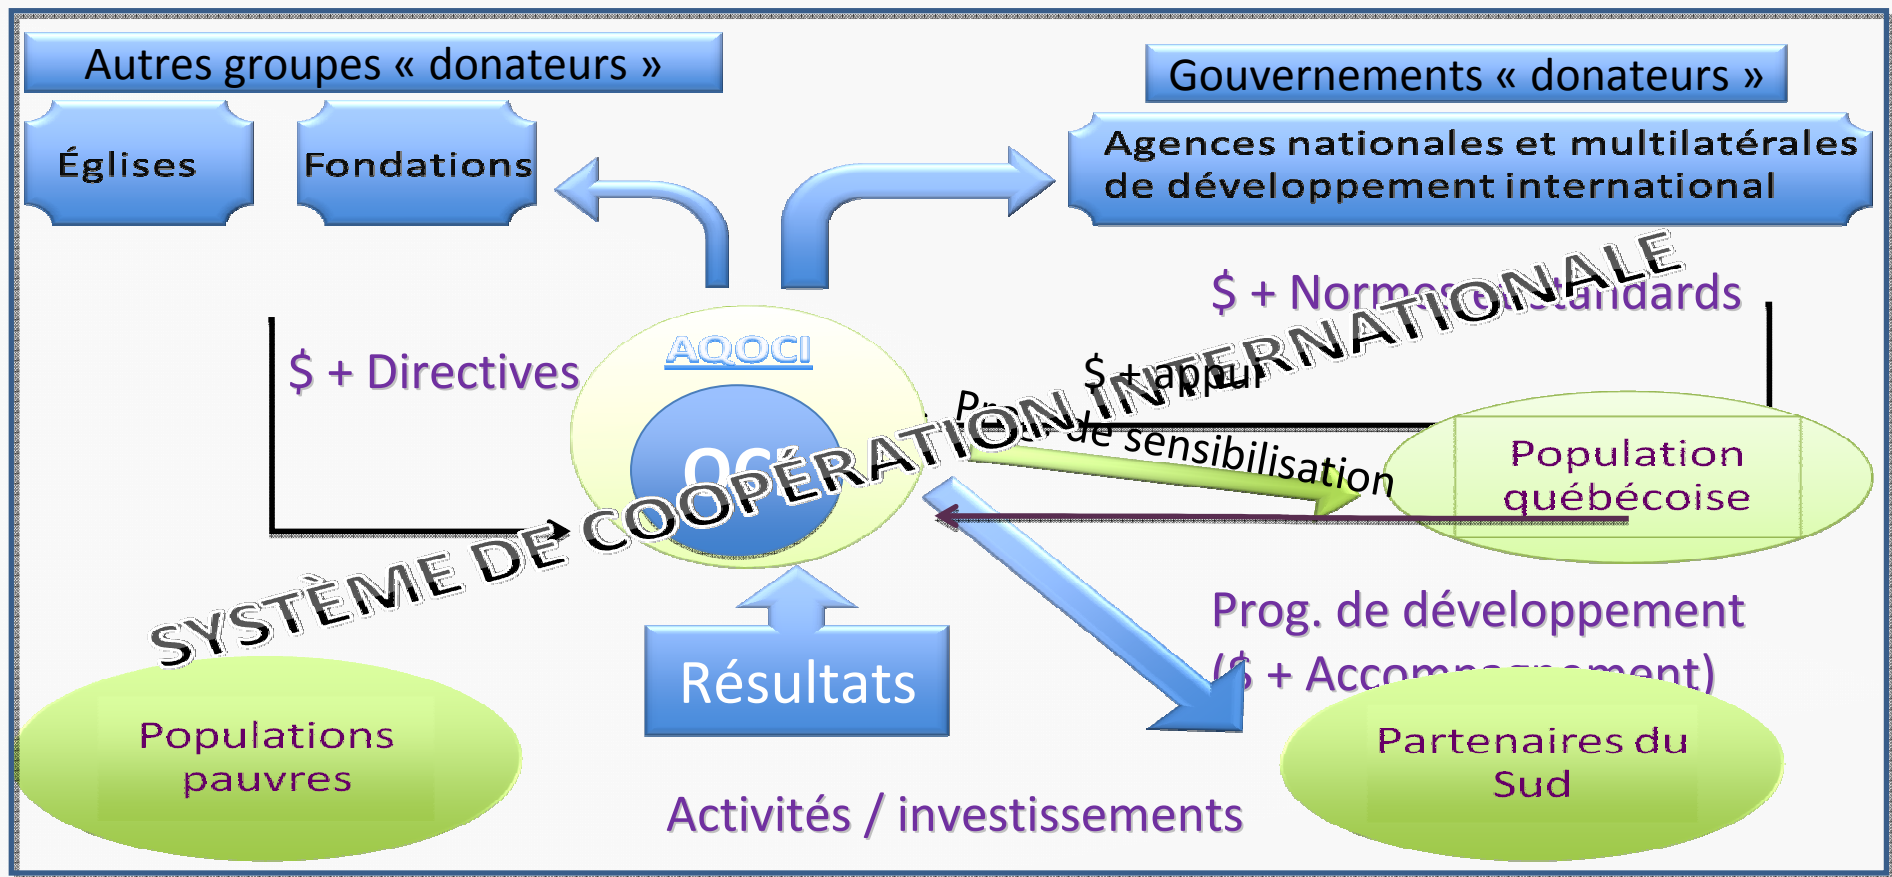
Autres groupes « donateurs »

Églises

Fondations

Gouvernements « donateurs »

Agences nationales et multilatérales de développement international

$ + Normes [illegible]tandards

$ + Directives

AQOCI

OC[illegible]

$ + appui

Pr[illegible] de sensibilisation

Population québécoise

SYSTÈME DE COOPÉRATION INTERNATIONALE

Prog. de développement
([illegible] + Accomp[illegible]ment)

Résultats

Populations pauvres

Partenaires du Sud

Activités / investissements